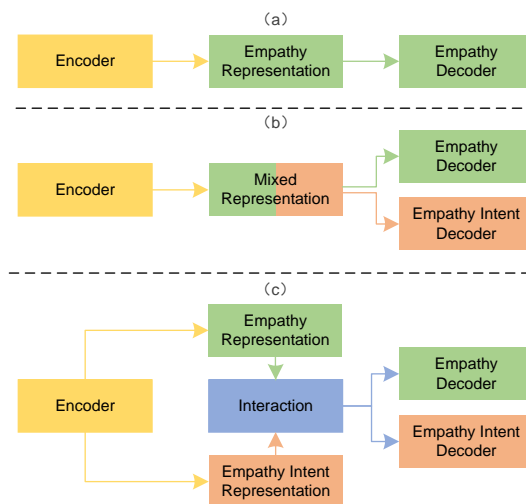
(a)

Encoder

Empathy Representation

Empathy Decoder

(b)

Encoder

Mixed Representation

Empathy Decoder

Empathy Intent Decoder

(c)

Empathy Representation

Encoder

Interaction

Empathy Decoder

Empathy Intent Decoder

Empathy Intent Representation